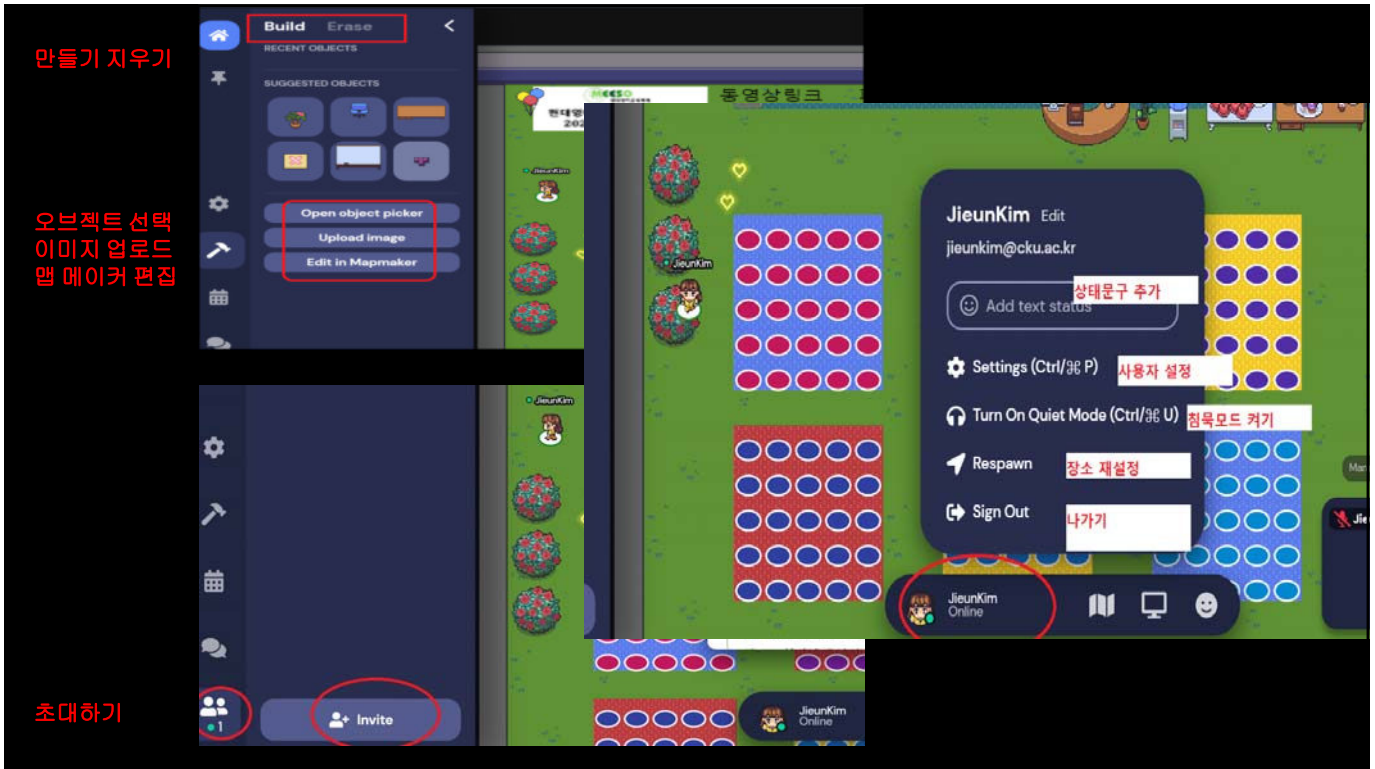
만들기 지우기

오브젝트 선택
이미지 업로드
맵 메이커 편집

초대하기

Build Erase
RECENT OBJECTS
SUGGESTED OBJECTS
Open object picker
Upload image
Edit in Mapmaker

MEESO
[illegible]
동영상링크
현대영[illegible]
202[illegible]

JieunKim
JieunKim

JieunKim Edit
jieunkim@cku.ac.kr
Add text status 상태문구 추가
Settings (Ctrl/⌘ P) 사용자 설정
Turn On Quiet Mode (Ctrl/⌘ U) 침묵모드 켜기
Respawn 장소 재설정
Sign Out 나가기

JieunKim
Online

JieunKim

1
Invite

JieunKim
Online

Jie
Man